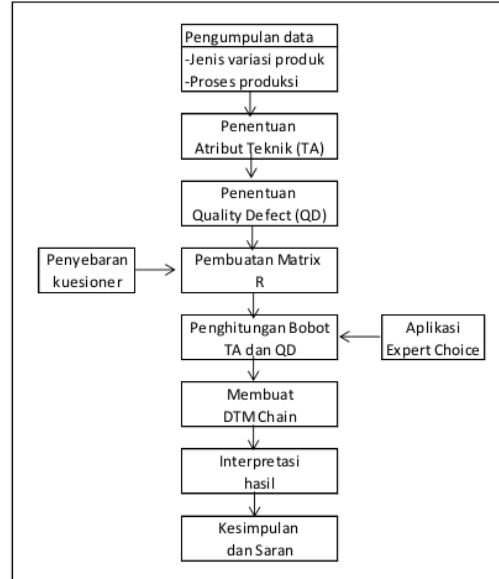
Pengumpulan data
-Jenis variasi produk
-Proses produksi

Penentuan Atribut Teknik (TA)

Penentuan Quality Defect (QD)

Penyebaran kuesioner

Pembuatan Matrix R

Penghitungan Bobot TA dan QD

Aplikasi Expert Choice

Membuat DTM Chain

Interpretasi hasil

Kesimpulan dan Saran